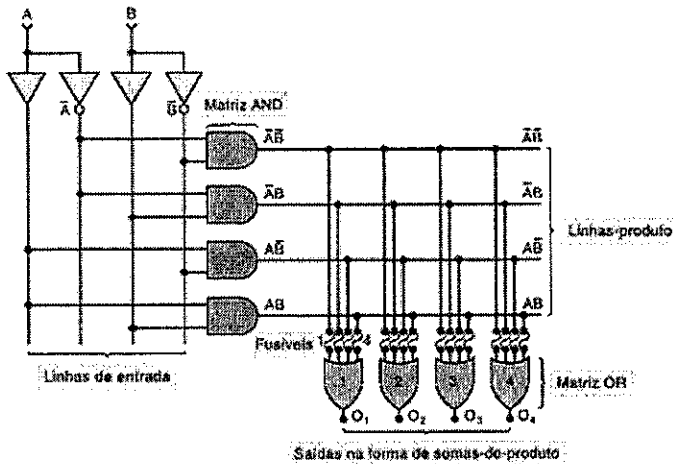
A
B
$\bar{A}$
$\bar{B}$
Matriz AND
$\bar{A}\bar{B}$
$\bar{A}\bar{B}$
$\bar{A}B$
$\bar{A}B$
$A\bar{B}$
$A\bar{B}$
AB
AB
Linhas-produto
Fusíveis
1
4
1
2
3
4
Matriz OR
Linhas de entrada
$O_1$
$O_2$
$O_3$
$O_4$
Saídas na forma de somas-do-produto